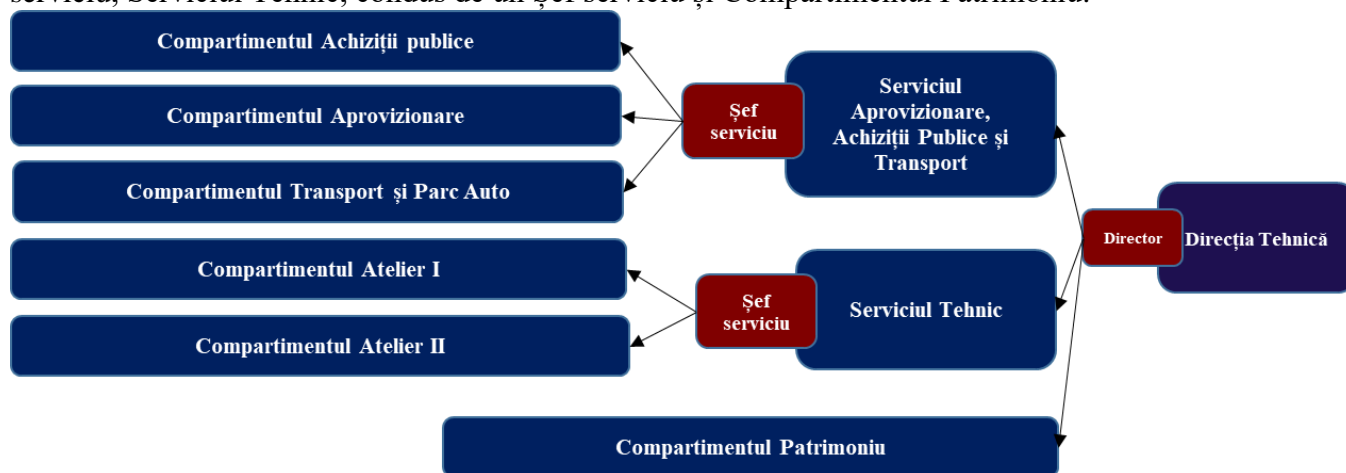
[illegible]

Compartimentul Achiziții publice

Compartimentul Aprovizionare

Compartimentul Transport și Parc Auto

Șef serviciu

Serviciul Aprovizionare, Achiziții Publice și Transport

Director

Direcția Tehnică

Compartimentul Atelier I

Compartimentul Atelier II

Șef serviciu

Serviciul Tehnic

Compartimentul Patrimoniu